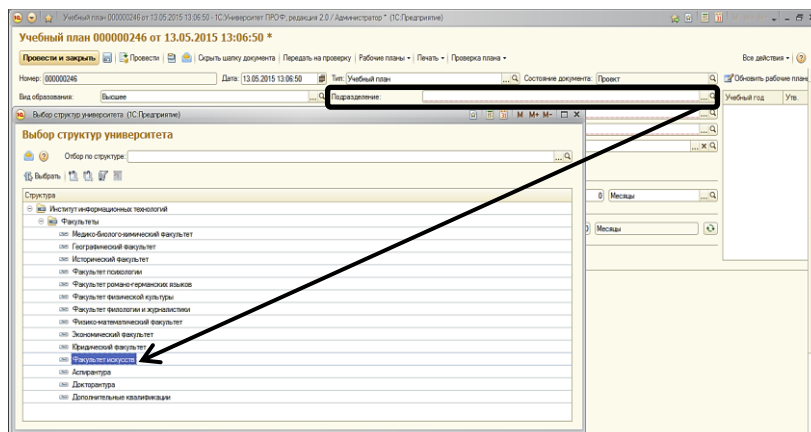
Учебный план 000000246 от 13.05.2015 13:06:50 - 1С:Университет ПРОФ, редакция 2.0 / Администратор * (1С:Предприятие)

Учебный план 000000246 от 13.05.2015 13:06:50 *

Провести и закрыть | Провести | Скрыть шапку документа | Передать на проверку | Рабочие планы | Печать | Проверка плана

Все действия

Номер: 000000246 | Дата: 13.05.2015 13:06:50 | Тип: Учебный план | Состояние документа: Проект | Обновить рабочие план

Вид образования: Высшее | Подразделение:

Учебный год | Утв.

Выбор структур университета (1С:Предприятие)

M M+ M-

Выбор структур университета

Отбор по структуре:

Выбрать

Структура

Институт информационных технологий
Факультеты
Медико-биолого-химический факультет
Географический факультет
Исторический факультет
Факультет психологии
Факультет романо-германских языков
Факультет физической культуры
Факультет филологии и журналистики
Физико-математический факультет
Экономический факультет
Юридический факультет
Факультет искусств
Аспирантура
Докторантура
Дополнительные квалификации

0 Месяцы

0 Месяцы